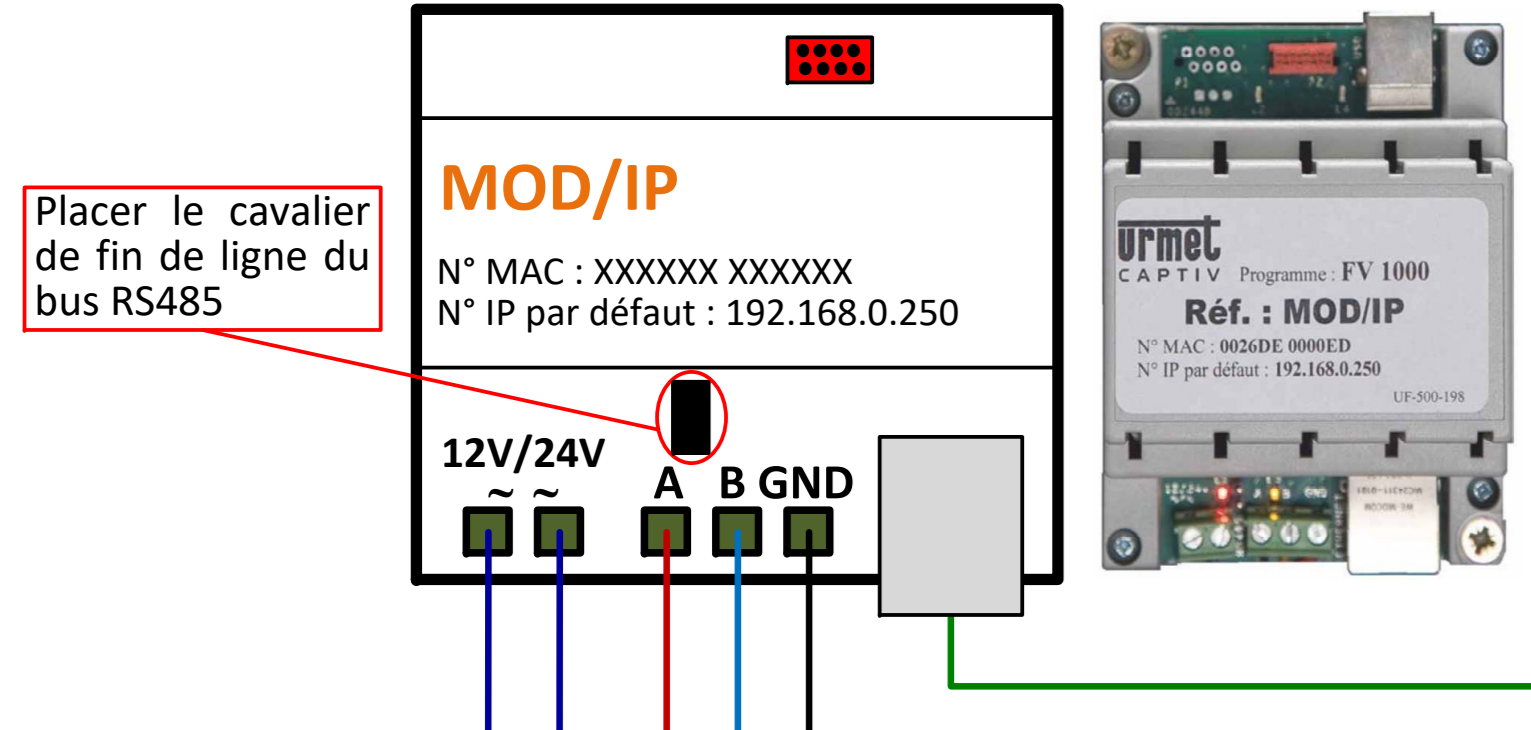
Placer le cavalier de fin de ligne du bus RS485

MOD/IP

N° MAC : XXXXXX XXXXXX
N° IP par défaut : 192.168.0.250

12V/24V
~ ~

A B GND

urmet
CAPTIV Programme : FV 1000

Réf. : MOD/IP

N° MAC : 0026DE 0000ED
N° IP par défaut : 192.168.0.250

UF-500-198